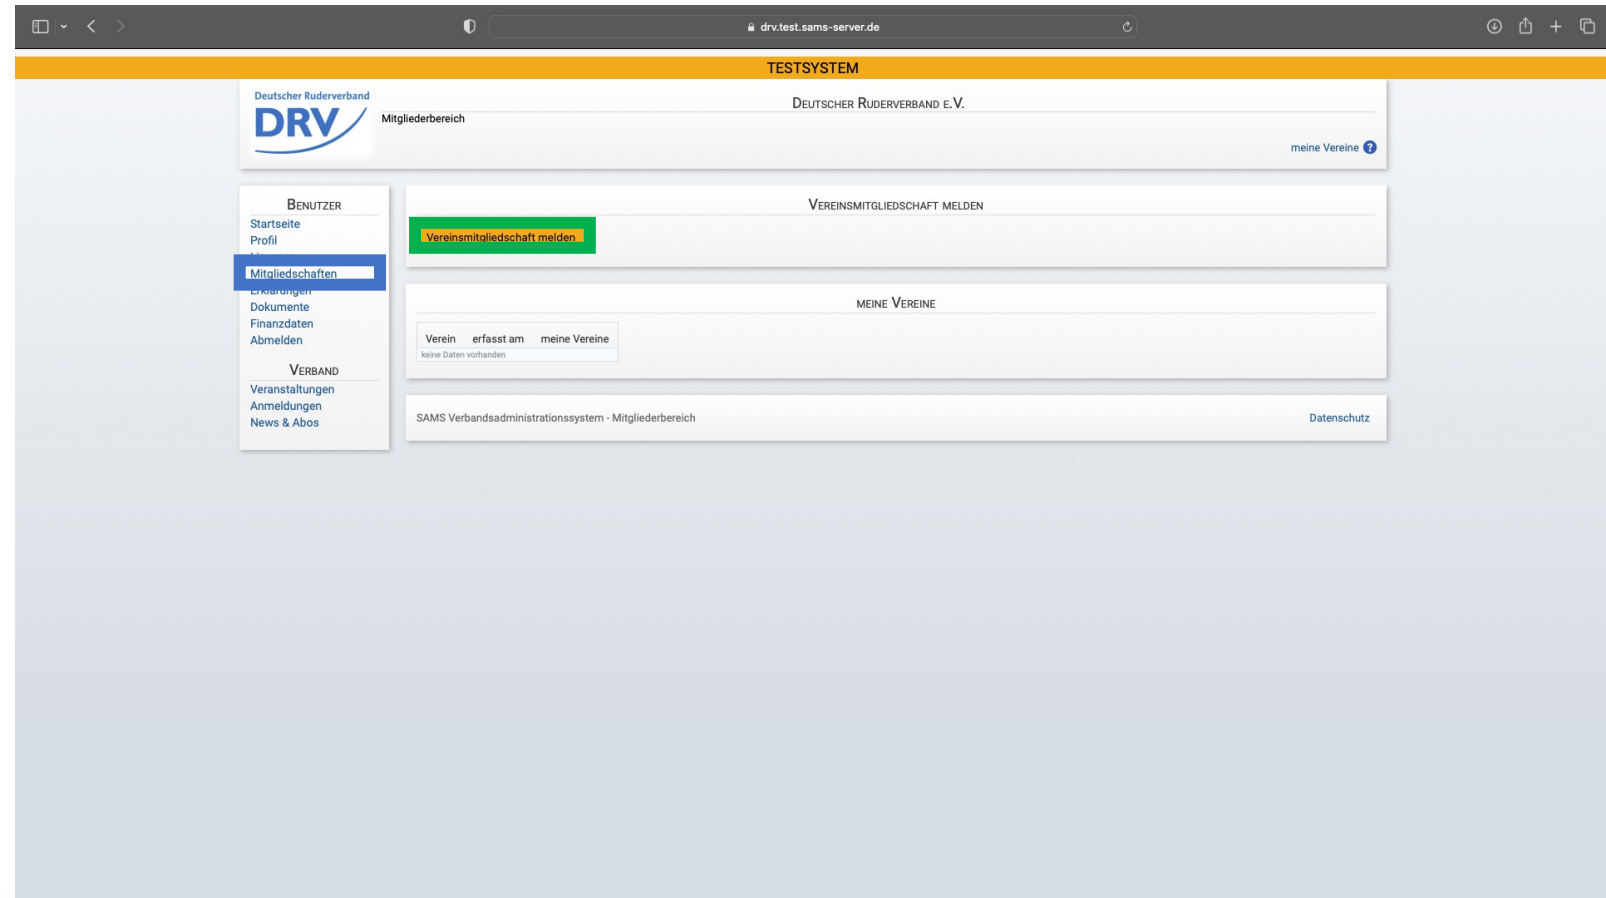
drv.test.sams-server.de

TESTSYSTEM

Deutscher Ruderverband
DRV

Mitgliederbereich

Deutscher Ruderverband e.V.

meine Vereine ?

Benutzer
Startseite
Profil
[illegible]
Mitgliedschaften
Erklärungen
Dokumente
Finanzdaten
Abmelden

Verband
Veranstaltungen
Anmeldungen
News & Abos

Vereinsmitgliedschaft melden

Vereinsmitgliedschaft melden

meine Vereine

| Verein | erfasst am | meine Vereine |
|---|---|---|
| keine Daten vorhanden | | |

SAMS Verbandsadministrationssystem - Mitgliederbereich

Datenschutz